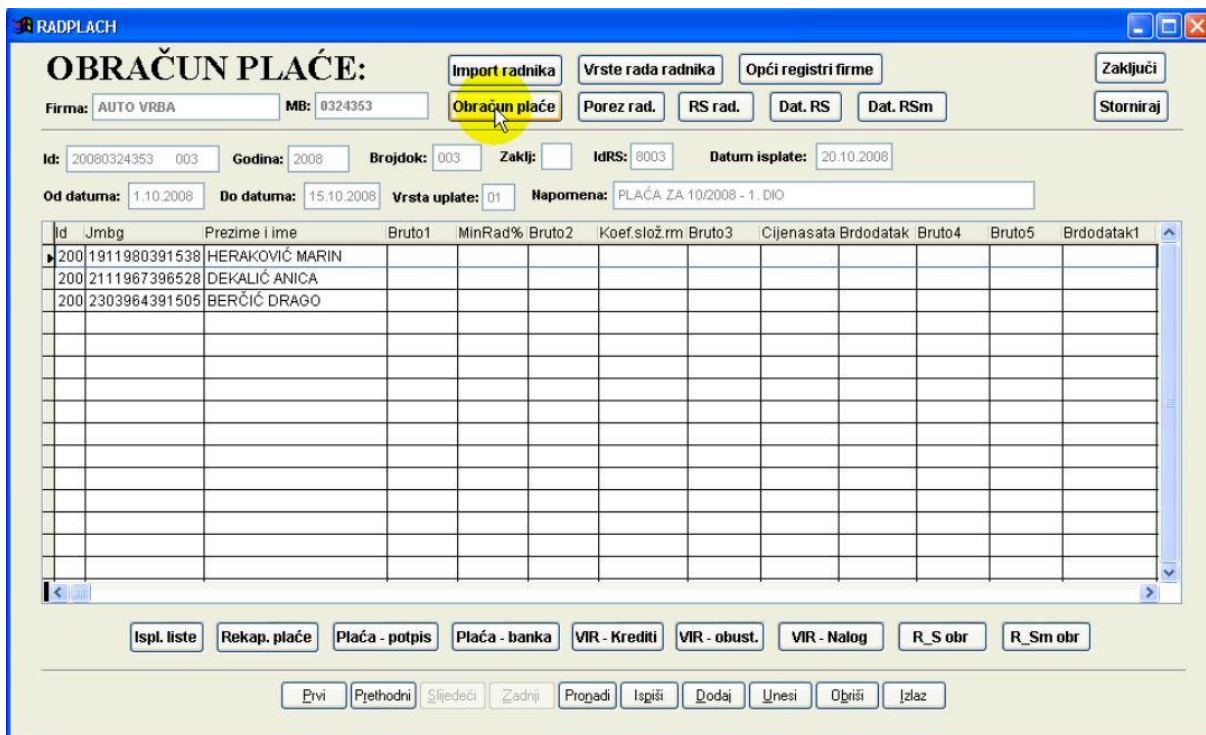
RADPLACH

OBRAČUN PLAĆE:

Import radnika | Vrste rada radnika | Opći registri firme | Zaključi

Firma: AUTO VRBA  MB: 0324353

Obračun plaće | Porez rad. | RS rad. | Dat. RS | Dat. RSm | Storniraj

Id: 20080324353 003  Godina: 2008  Brojdok: 003  Zaklj:  IdRS: 8003  Datum isplate: 20.10.2008

Od datuma: 1.10.2008  Do datuma: 15.10.2008  Vrsta uplate: 01  Napomena: PLAĆA ZA 10/2008 - 1. DIO

| Id | Jmbg | Prezime i ime | Bruto1 | MinRad% | Bruto2 | Koef.slož.rm | Bruto3 | Cijenasata | Brdodatak | Bruto4 | Bruto5 | Brdodatak1 |
|---|---|---|---|---|---|---|---|---|---|---|---|---|
| 200 | 1911980391538 | HERAKOVIĆ MARIN | | | | | | | | | | |
| 200 | 2111967396528 | DEKALIĆ ANICA | | | | | | | | | | |
| 200 | 2303964391505 | BERČIĆ DRAGO | | | | | | | | | | |

Ispl. liste | Rekap. plaće | Plaća - potpis | Plaća - banka | VIR - Krediti | VIR - obust. | VIR - Nalog | R_S obr | R_Sm obr

Prvi | Prethodni | Sljedeći | Zadnji | Pronađi | Ispiši | Dodaj | Unesi | Obriši | Izlaz